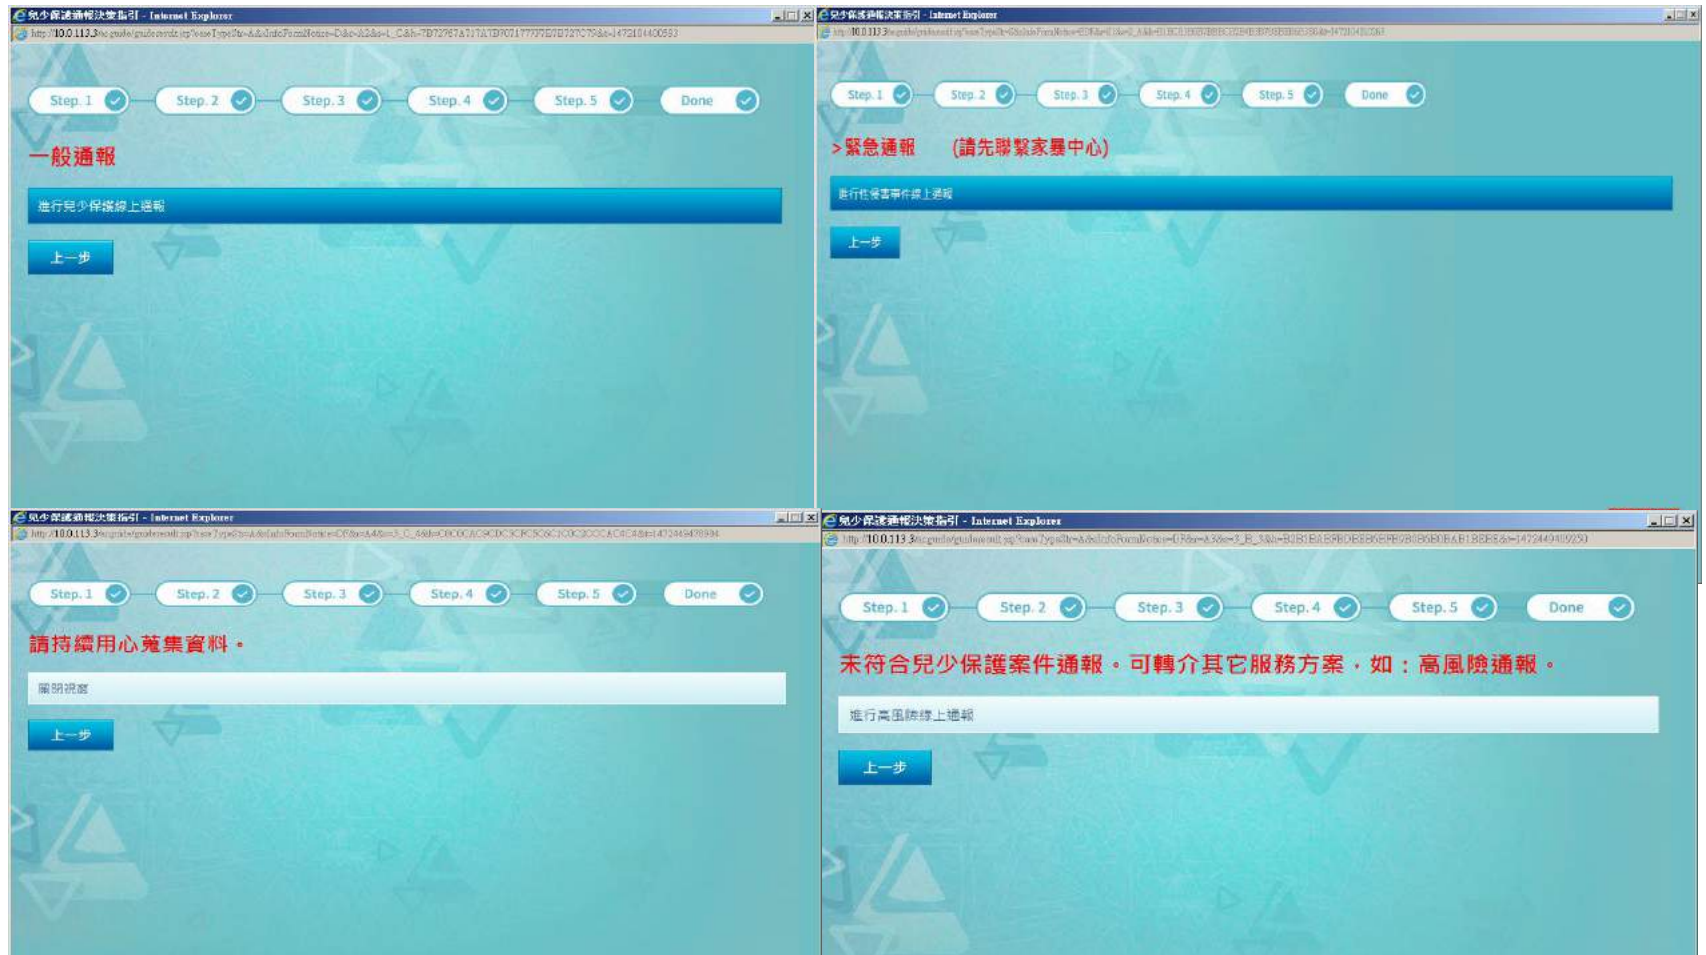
兒少保護通報決策指引 - Internet Explorer
http://10.0.113.3/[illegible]

Step. 1 Step. 2 Step. 3 Step. 4 Step. 5 Done

一般通報

進行兒少保護線上通報

上一步

兒少保護通報決策指引 - Internet Explorer
http://10.0.113.3/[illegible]

Step. 1 Step. 2 Step. 3 Step. 4 Step. 5 Done

>緊急通報 (請先聯繫家暴中心)

進行性侵害事件線上通報

上一步

兒少保護通報決策指引 - Internet Explorer
http://10.0.113.3/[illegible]

Step. 1 Step. 2 Step. 3 Step. 4 Step. 5 Done

請持續用心蒐集資料。

關閉視窗

上一步

兒少保護通報決策指引 - Internet Explorer
http://10.0.113.3/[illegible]

Step. 1 Step. 2 Step. 3 Step. 4 Step. 5 Done

未符合兒少保護案件通報。可轉介其它服務方案，如：高風險通報。

進行高風險線上通報

上一步